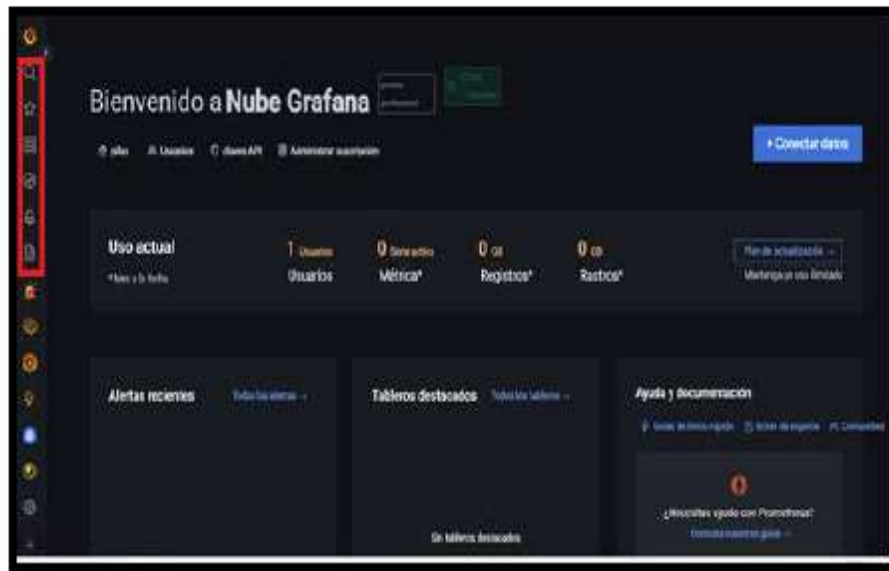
Bienvenido a Nube Grafana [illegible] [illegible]

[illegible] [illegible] Usuarios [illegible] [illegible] Administrar suscripción

+ Conectar datos

Uso actual
*Mes a la fecha

1 Usuarios
Usuarios

0 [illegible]
Métrica*

0 GB
Registros*

0 GB
Rastros*

Plan de actualización →
Mantenga un uso ilimitado

Alertas recientes
Todas las alertas →

Tableros destacados
Todos los tableros →

Sin tableros destacados

Ayuda y documentación
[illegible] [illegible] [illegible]

0

¿Necesitas ayuda con Prometheus?
Consulte nuestras guías →